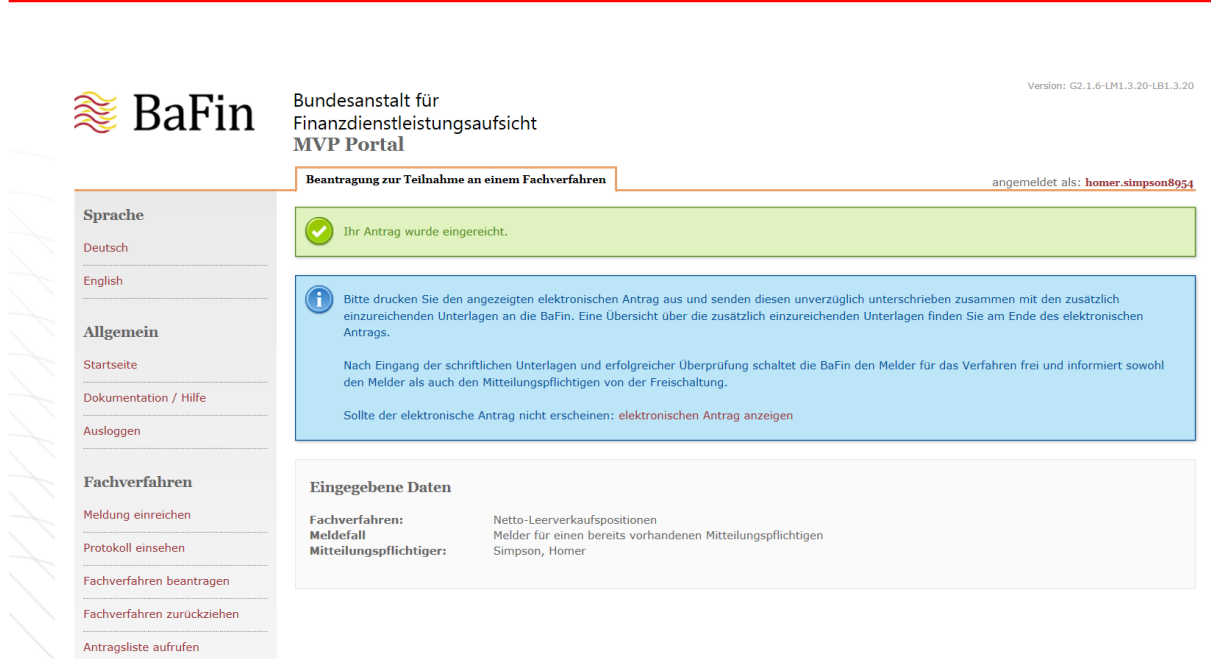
BaFin

Bundesanstalt für Finanzdienstleistungsaufsicht
MVP Portal

Version: G2.1.6-LM1.3.20-LB1.3.20

Beantragung zur Teilnahme an einem Fachverfahren

angemeldet als: homer.simpson8954

Sprache
Deutsch
English

Allgemein
Startseite
Dokumentation / Hilfe
Ausloggen

Fachverfahren
Meldung einreichen
Protokoll einsehen
Fachverfahren beantragen
Fachverfahren zurückziehen
Antragsliste aufrufen

Ihr Antrag wurde eingereicht.

Bitte drucken Sie den angezeigten elektronischen Antrag aus und senden diesen unverzüglich unterschrieben zusammen mit den zusätzlich einzureichenden Unterlagen an die BaFin. Eine Übersicht über die zusätzlich einzureichenden Unterlagen finden Sie am Ende des elektronischen Antrags.

Nach Eingang der schriftlichen Unterlagen und erfolgreicher Überprüfung schaltet die BaFin den Melder für das Verfahren frei und informiert sowohl den Melder als auch den Mitteilungspflichtigen von der Freischaltung.

Sollte der elektronische Antrag nicht erscheinen: elektronischen Antrag anzeigen

Eingegebene Daten

| | |
|---|---|
| Fachverfahren: | Netto-Leerverkaufspositionen |
| Meldefall | Melder für einen bereits vorhandenen Mitteilungspflichtigen |
| Mitteilungspflichtiger: | Simpson, Homer |